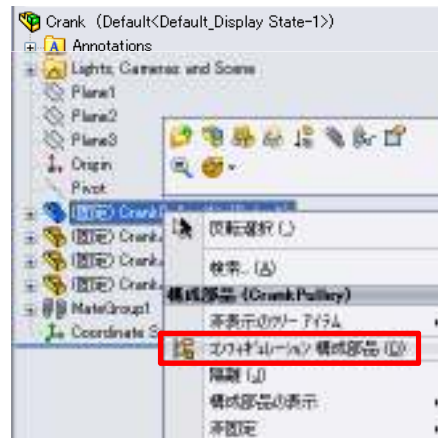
Crank (Default<Default_Display State-1>)
Annotations
Lights, Cameras and Scene
Plane1
Plane2
Plane3
Origin
Pivot
(固定) Crank
(固定) Crank
(固定) Crank
(固定) Crank
MateGroup1
Coordinate S

回転選択 (_)
検索... (A)
構成部品 (CrankPulley)
非表示のツリー アイテム
コンフィギュレーション 構成部品 (D)
隔離 (J)
構成部品の表示
非固定